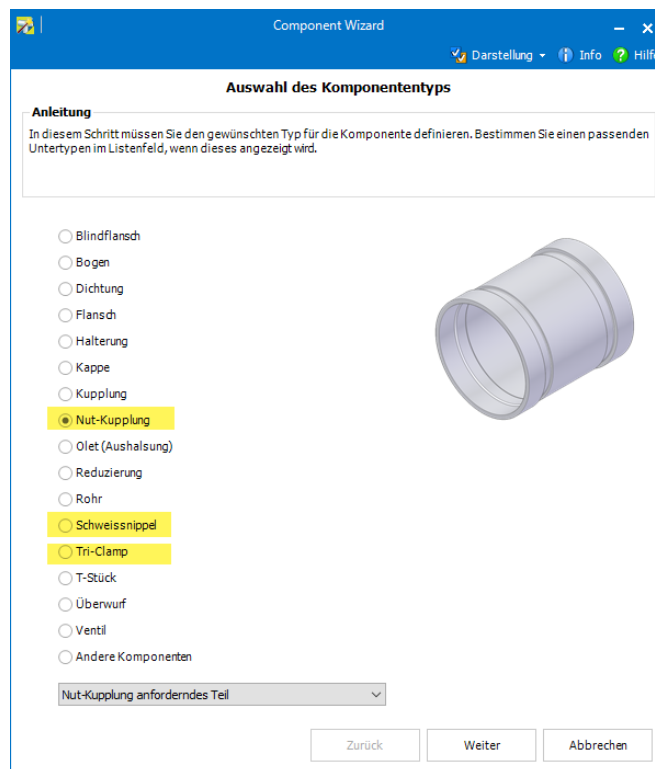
Component Wizard

Darstellung ▾ Info Hilf

Auswahl des Komponententyps

Anleitung

In diesem Schritt müssen Sie den gewünschten Typ für die Komponente definieren. Bestimmen Sie einen passenden Untertypen im Listenfeld, wenn dieses angezeigt wird.

Blindflansch
Bogen
Dichtung
Flansch
Halterung
Kappe
Kupplung
Nut-Kupplung
Olet (Aushalsung)
Reduzierung
Rohr
Schweissnippel
Tri-Clamp
T-Stück
Überwurf
Ventil
Andere Komponenten

Nut-Kupplung anforderndes Teil

Zurück
Weiter
Abbrechen